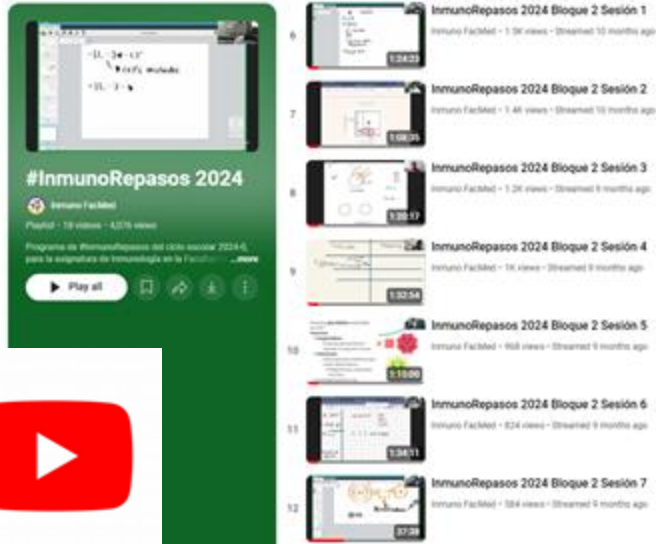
#InmunoRepasos 2024

Inmuno FacMed

Playlist · 19 videos · 4,276 views

Programa de #InmunoRepasos del ciclo escolar 2024-0, para la asignatura de Inmunología en la Facultad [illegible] ...more

Play all

6 InmunoRepasos 2024 Bloque 2 Sesión 1
Inmuno FacMed · 1.5K views · Streamed 10 months ago
1:24:23

7 InmunoRepasos 2024 Bloque 2 Sesión 2
Inmuno FacMed · 1.4K views · Streamed 10 months ago
1:08:35

8 InmunoRepasos 2024 Bloque 2 Sesión 3
Inmuno FacMed · 1.2K views · Streamed 9 months ago
1:20:17

9 InmunoRepasos 2024 Bloque 2 Sesión 4
Inmuno FacMed · 1K views · Streamed 9 months ago
1:32:54

10 InmunoRepasos 2024 Bloque 2 Sesión 5
Inmuno FacMed · 968 views · Streamed 9 months ago
1:15:00

11 InmunoRepasos 2024 Bloque 2 Sesión 6
Inmuno FacMed · 824 views · Streamed 9 months ago
1:34:11

12 InmunoRepasos 2024 Bloque 2 Sesión 7
Inmuno FacMed · 584 views · Streamed 9 months ago
37:38